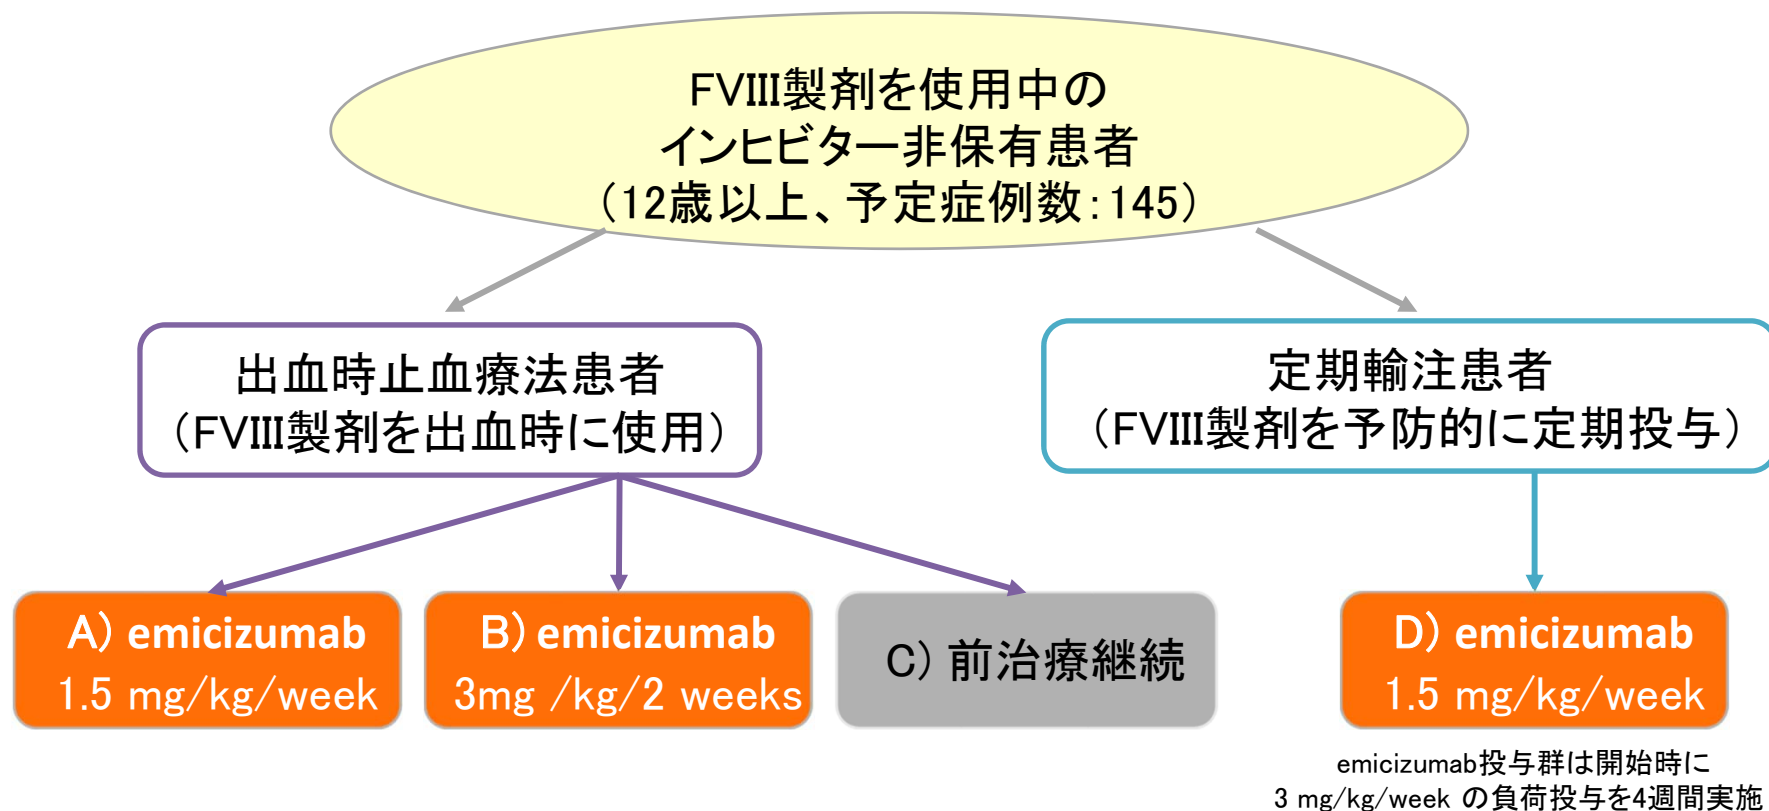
FVIII製剤を使用中の
インヒビター非保有患者
（12歳以上、予定症例数：145）

出血時止血療法患者
（FVIII製剤を出血時に使用）

定期輸注患者
（FVIII製剤を予防的に定期投与）

A）emicizumab
1.5 mg/kg/week

B）emicizumab
3mg /kg/2 weeks

C）前治療継続

D）emicizumab
1.5 mg/kg/week

emicizumab投与群は開始時に
3 mg/kg/week の負荷投与を4週間実施